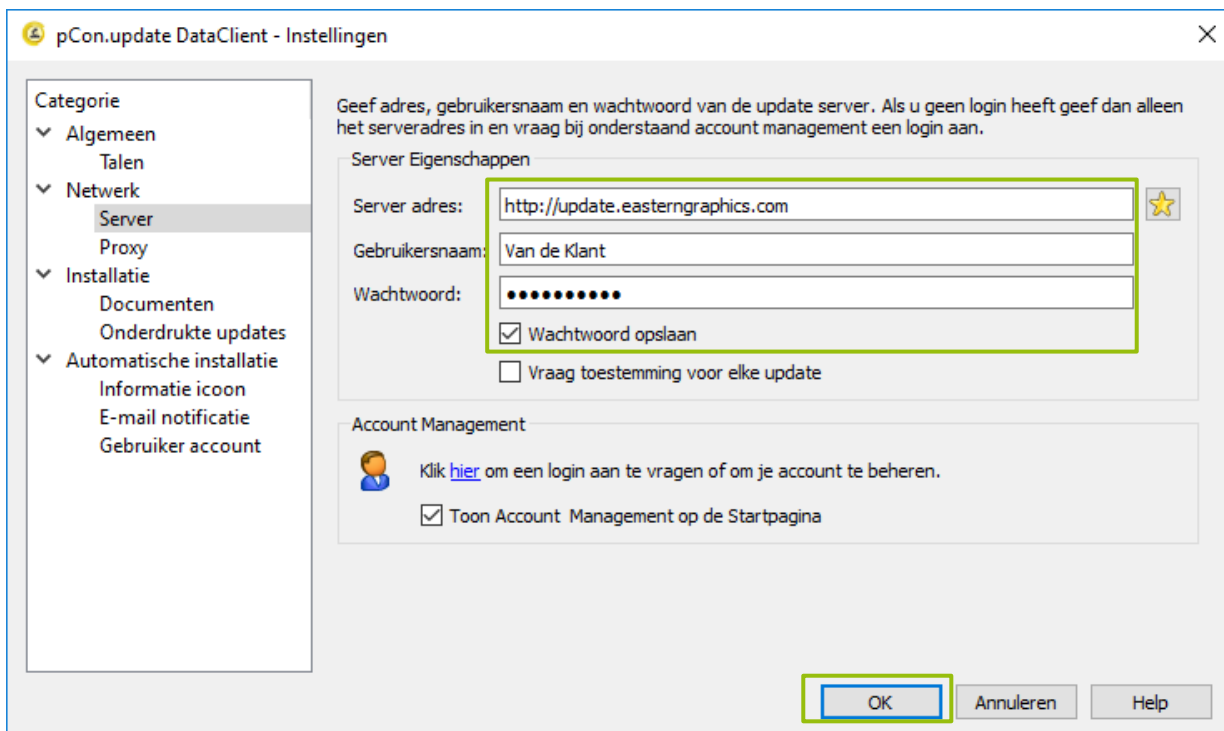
pCon.update DataClient - Instellingen

Categorie
Algemeen
Talen
Netwerk
Server
Proxy
Installatie
Documenten
Onderdrukte updates
Automatische installatie
Informatie icoon
E-mail notificatie
Gebruiker account

Geef adres, gebruikersnaam en wachtwoord van de update server. Als u geen login heeft geef dan alleen het serveradres in en vraag bij onderstaand account management een login aan.

Server Eigenschappen
Server adres: http://update.easterngraphics.com
Gebruikersnaam: Van de Klant
Wachtwoord: ●●●●●●●●●●
Wachtwoord opslaan
Vraag toestemming voor elke update

Account Management
Klik hier om een login aan te vragen of om je account te beheren.
Toon Account Management op de Startpagina

OK
Annuleren
Help